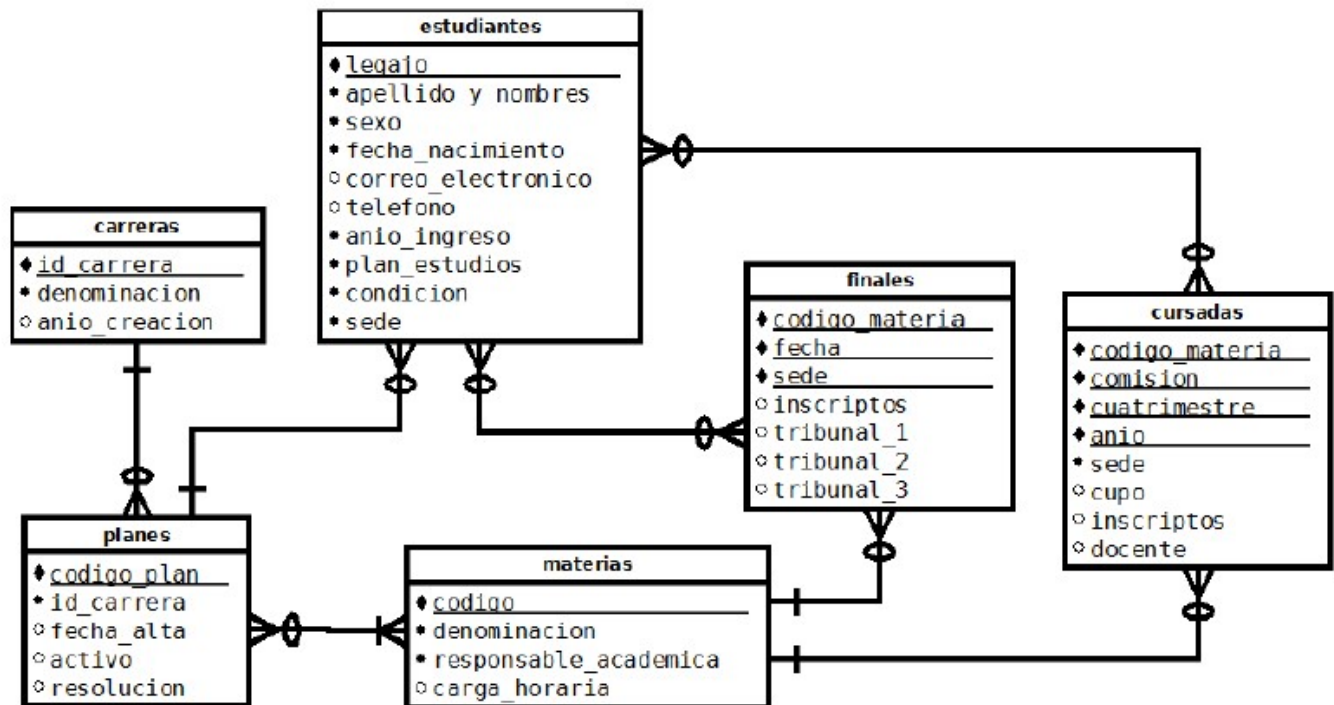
estudiantes
legajo
apellido y nombres
sexo
fecha_nacimiento
correo_electronico
telefono
anio_ingreso
plan_estudios
condicion
sede

carreras
id_carrera
denominacion
anio_creacion

finales
codigo_materia
fecha
sede
inscriptos
tribunal_1
tribunal_2
tribunal_3

cursadas
codigo_materia
comision
cuatrimestre
anio
sede
cupo
inscriptos
docente

planes
codigo_plan
id_carrera
fecha_alta
activo
resolucion

materias
codigo
denominacion
responsable_academica
carga_horaria